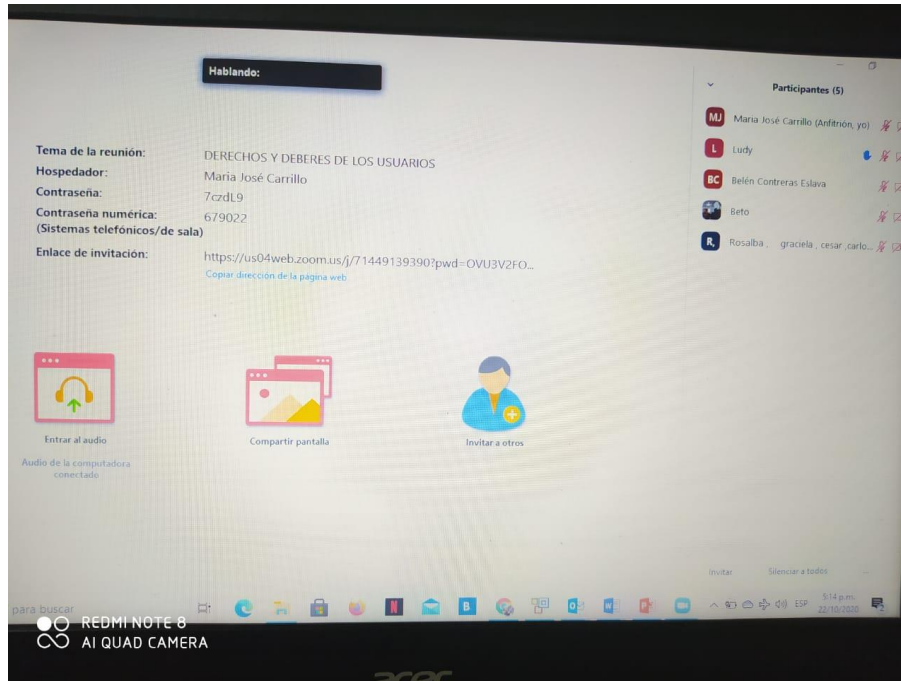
Hablando:

Participantes (5)

MJ Maria José Carrillo (Anfitrión, yo)

L Ludy

BC Belén Contreras Eslava

Beto

R, Rosalba , graciela , cesar ,carlo...

Tema de la reunión: DERECHOS Y DEBERES DE LOS USUARIOS
Hospedador: Maria José Carrillo
Contraseña: 7czdL9
Contraseña numérica: (Sistemas telefónicos/de sala) 679022
Enlace de invitación: https://us04web.zoom.us/j/71449139390?pwd=OVU3V2FO...
Copiar dirección de la página web

Entrar al audio
Audio de la computadora conectado

Compartir pantalla

Invitar a otros

Invitar Silenciar a todos

para buscar

ESP 5:14 p.m. 22/10/2020

REDMI NOTE 8
AI QUAD CAMERA

acer